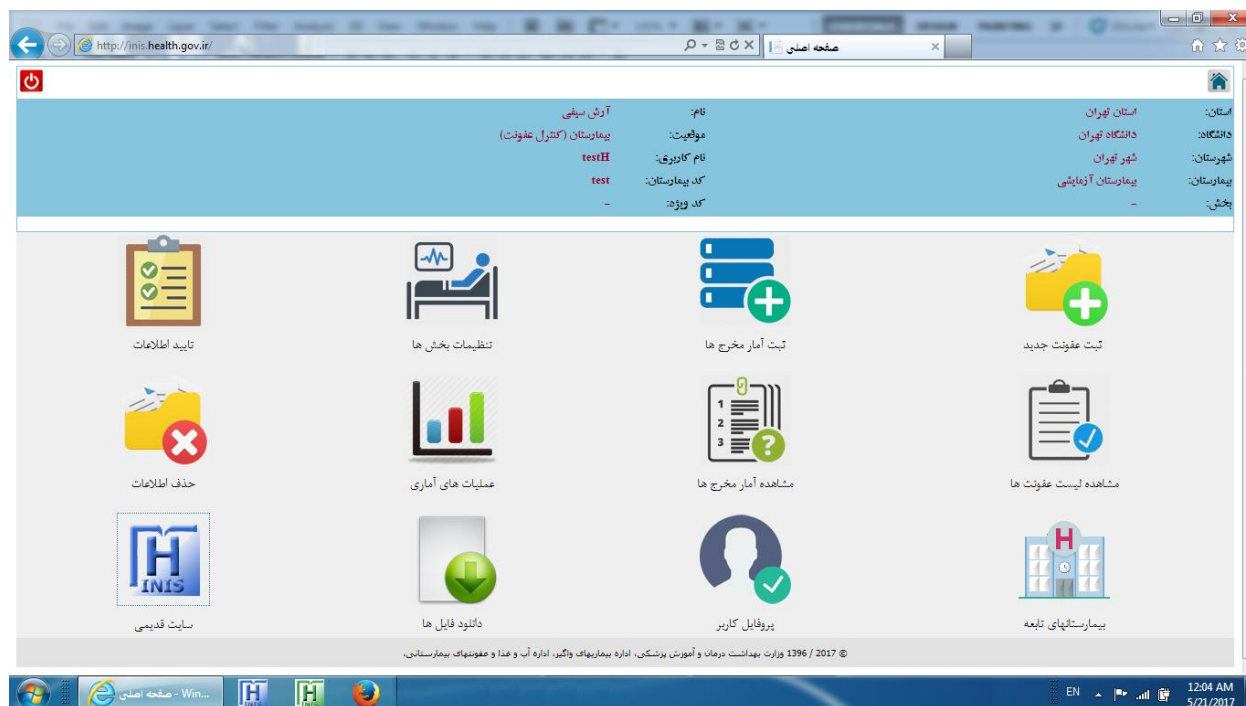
http://inis.health.gov.ir/

صفحه اصلی

استان: استان تهران
دانشگاه: دانشگاه تهران
شهرستان: شهر تهران
بیمارستان: بیمارستان آزمایشی
بخش: -

نام: آرش سیفی
موقعیت: بیمارستان (کنترل عفونت)
نام کاربری: testH
کد بیمارستان: test
کد ویژه: -

ثبت عفونت جدید
ثبت آمار مخرج ها
تنظیمات بخش ها
تایید اطلاعات

مشاهده لیست عفونت ها
مشاهده آمار مخرج ها
عملیات های آماری
حذف اطلاعات

بیمارستانهای تابعه
پروفایل کاربر
دانلود فایل ها
سایت قدیمی

INIS

© 2017 / 1396 وزارت بهداشت درمان و آموزش پزشکی، اداره بیماریهای واگیر، اداره آب و غذا و عفونتهای بیمارستانی.

صفحه اصلی - Win...

EN

12:04 AM
5/21/2017